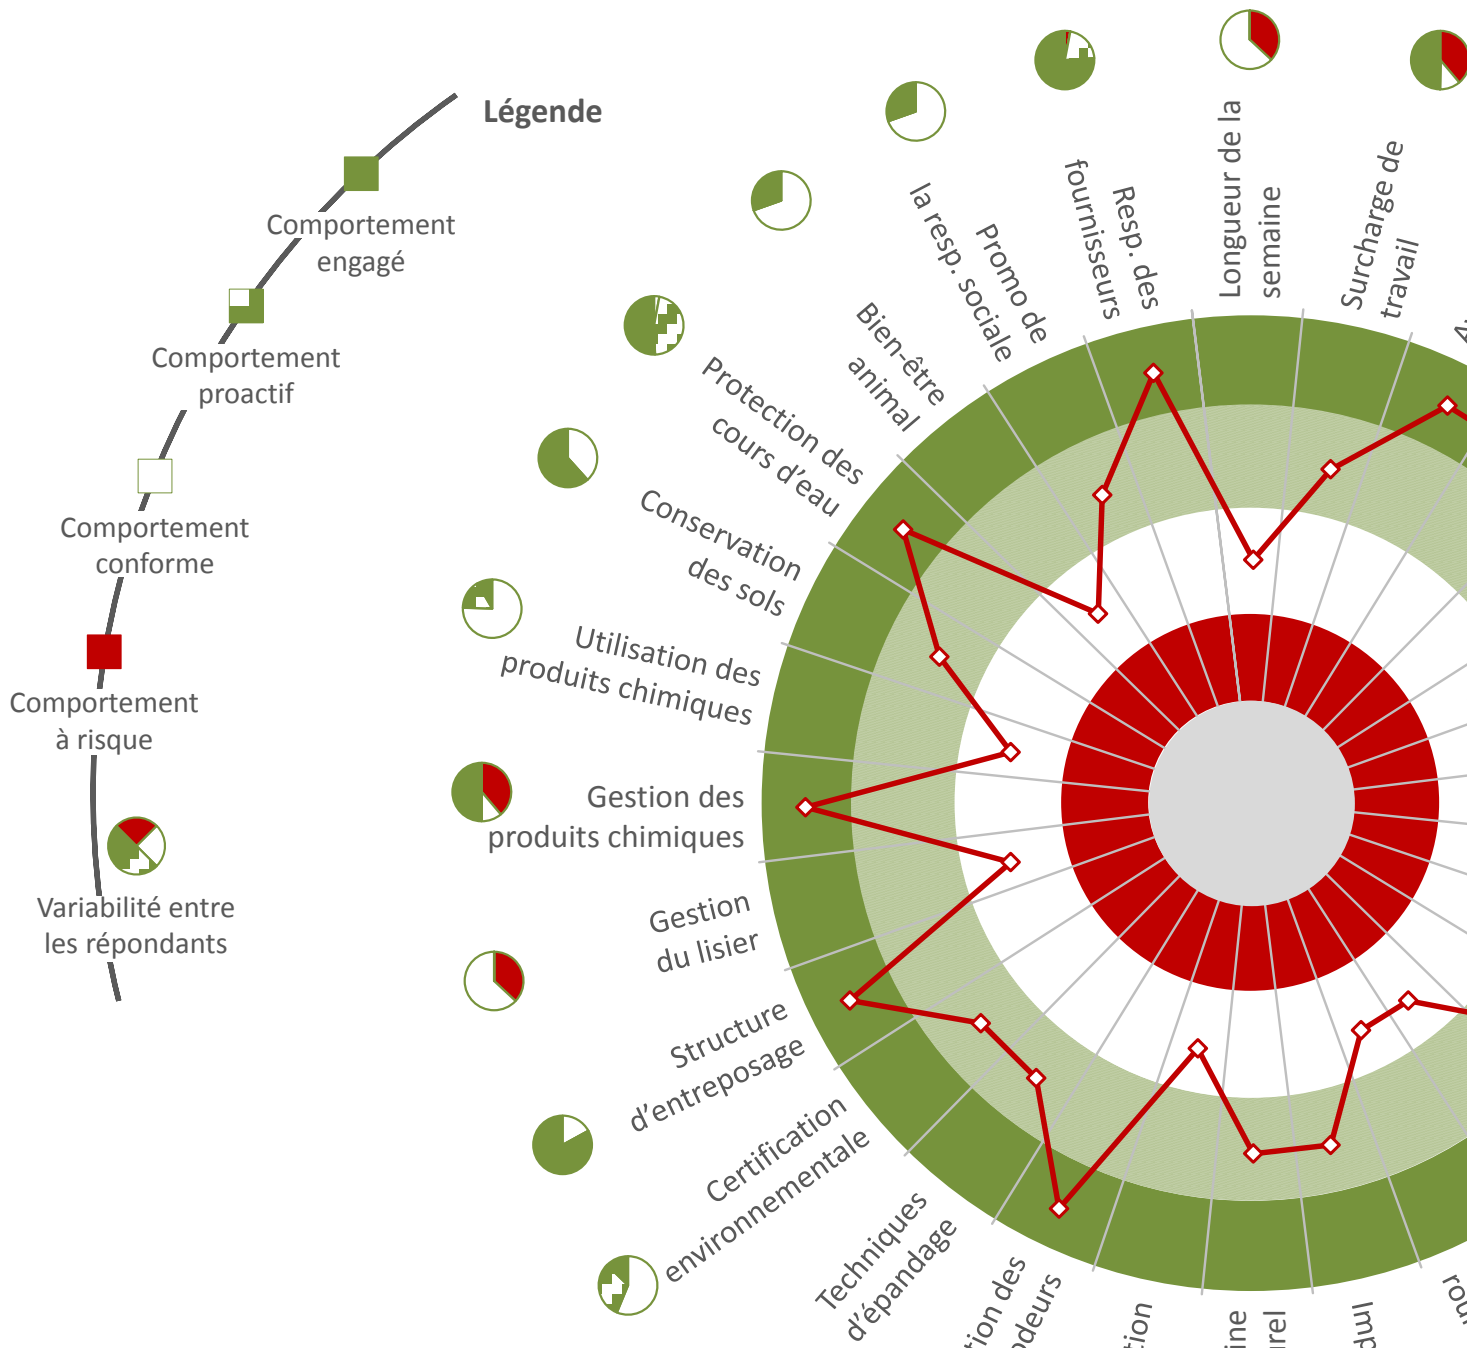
Légende

Comportement engagé

Comportement proactif

Comportement conforme

Comportement à risque

Variabilité entre les répondants

Bien-être animal

Promo de la resp. sociale

Resp. des fournisseurs

Longueur de la semaine

Surcharge de travail

Protection des cours d'eau

Conservation des sols

Utilisation des produits chimiques

Gestion des produits chimiques

Gestion du lisier

Structure d'entreposage

Certification environnementale

Techniques d'épandage

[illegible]tion des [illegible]ndeurs

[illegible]tion

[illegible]ine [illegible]rel

Im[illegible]

rou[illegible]